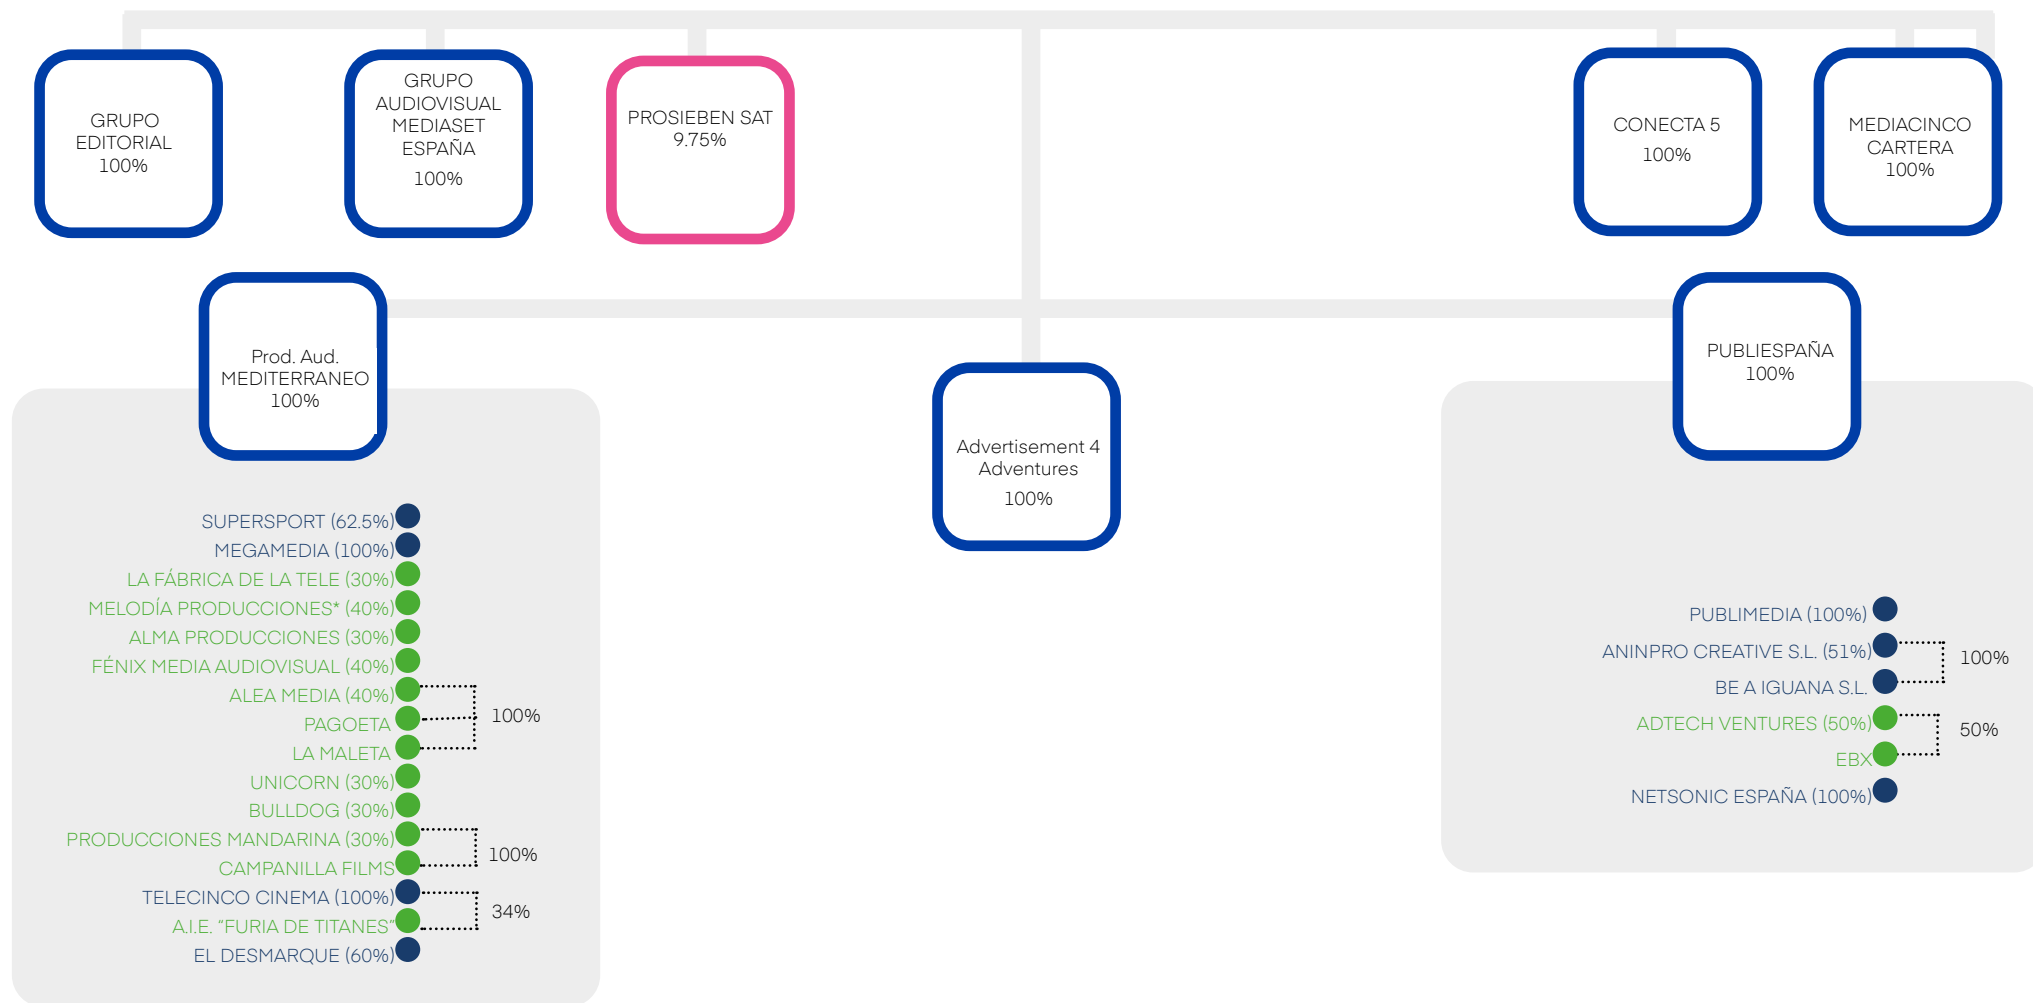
GRUPO EDITORIAL 100%

GRUPO AUDIOVISUAL MEDIASET ESPAÑA 100%

PROSIEBEN SAT 9.75%

CONECTA 5 100%

MEDIACINCO CARTERA 100%

Prod. Aud. MEDITERRANEO 100%

Advertisement 4 Adventures 100%

PUBLIESPAÑA 100%

SUPERSPORT (62.5%)
MEGAMEDIA (100%)
LA FÁBRICA DE LA TELE (30%)
MELODÍA PRODUCCIONES* (40%)
ALMA PRODUCCIONES (30%)
FÉNIX MEDIA AUDIOVISUAL (40%)
ALEA MEDIA (40%)
PAGOETA
LA MALETA
100%
UNICORN (30%)
BULLDOG (30%)
PRODUCCIONES MANDARINA (30%)
CAMPANILLA FILMS
100%
TELECINCO CINEMA (100%)
A.I.E. "FURIA DE TITANES"
34%
EL DESMARQUE (60%)

PUBLIMEDIA (100%)
ANINPRO CREATIVE S.L. (51%)
BE A IGUANA S.L.
100%
ADTECH VENTURES (50%)
EBX
50%
NETSONIC ESPAÑA (100%)